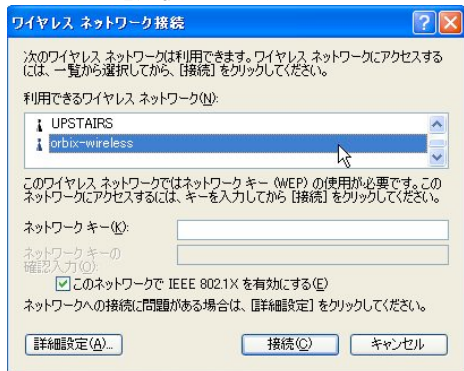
ワイヤレス ネットワーク接続

次のワイヤレス ネットワークは利用できます。ワイヤレス ネットワークにアクセスするには、一覧から選択してから、[接続] をクリックしてください。

利用できるワイヤレス ネットワーク(N):

UPSTAIRS
orbix-wireless

このワイヤレス ネットワークではネットワーク キー (WEP) の使用が必要です。このネットワークにアクセスするには、キーを入力してから [接続] をクリックしてください。

ネットワーク キー(K):

ネットワーク キーの確認入力(O):

このネットワークで IEEE 802.1X を有効にする(E)

ネットワークへの接続に問題がある場合は、[詳細設定] をクリックしてください。

詳細設定(A)...

接続(C)

キャンセル